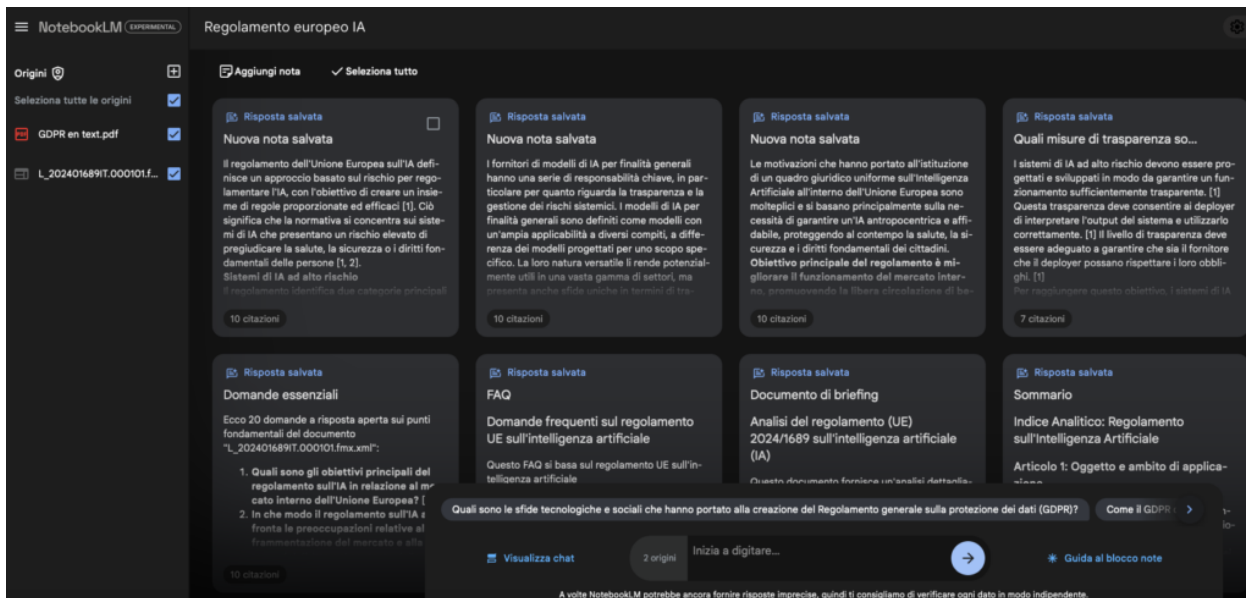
NotebookLM EXPERIMENTAL

Regolamento europeo IA

Origini

Seleziona tutte le origini

GDPR en text.pdf

L_202401689IT.000101.f...

Aggiungi nota

Seleziona tutto

Risposta salvata

Nuova nota salvata

Il regolamento dell'Unione Europea sull'IA definisce un approccio basato sul rischio per regolamentare l'IA, con l'obiettivo di creare un insieme di regole proporzionate ed efficaci [1]. Ciò significa che la normativa si concentra sui sistemi di IA che presentano un rischio elevato di pregiudicare la salute, la sicurezza o i diritti fondamentali delle persone [1, 2].

Sistemi di IA ad alto rischio

Il regolamento identifica due categorie principali

10 citazioni

Risposta salvata

Nuova nota salvata

I fornitori di modelli di IA per finalità generali hanno una serie di responsabilità chiave, in particolare per quanto riguarda la trasparenza e la gestione dei rischi sistemici. I modelli di IA per finalità generali sono definiti come modelli con un'ampia applicabilità a diversi compiti, a differenza dei modelli progettati per uno scopo specifico. La loro natura versatile li rende potenzialmente utili in una vasta gamma di settori, ma presenta anche sfide uniche in termini di tra-

10 citazioni

Risposta salvata

Nuova nota salvata

Le motivazioni che hanno portato all'istituzione di un quadro giuridico uniforme sull'Intelligenza Artificiale all'interno dell'Unione Europea sono molteplici e si basano principalmente sulla necessità di garantire un'IA antropocentrica e affidabile, proteggendo al contempo la salute, la sicurezza e i diritti fondamentali dei cittadini. Obiettivo principale del regolamento è migliorare il funzionamento del mercato interno, promuovendo la libera circolazione di be-

10 citazioni

Risposta salvata

Quali misure di trasparenza so...

I sistemi di IA ad alto rischio devono essere progettati e sviluppati in modo da garantire un funzionamento sufficientemente trasparente. [1] Questa trasparenza deve consentire ai deployer di interpretare l'output del sistema e utilizzarlo correttamente. [1] Il livello di trasparenza deve essere adeguato a garantire che sia il fornitore che il deployer possano rispettare i loro obblighi. [1]

Per raggiungere questo obiettivo, i sistemi di IA

7 citazioni

Risposta salvata

Domande essenziali

Ecco 20 domande a risposta aperta sui punti fondamentali del documento "L_202401689IT.000101.fmx.xml":

1. Quali sono gli obiettivi principali del regolamento sull'IA in relazione al mercato interno dell'Unione Europea? [
2. In che modo il regolamento sull'IA affronta le preoccupazioni relative al frammentazione del mercato e alla

10 citazioni

Risposta salvata

FAQ

Domande frequenti sul regolamento UE sull'intelligenza artificiale

Questo FAQ si basa sul regolamento UE sull'intelligenza artificiale

Risposta salvata

Documento di briefing

Analisi del regolamento (UE) 2024/1689 sull'intelligenza artificiale (IA)

Questo documento fornisce un'analisi dettaglia-

Risposta salvata

Sommario

Indice Analitico: Regolamento sull'Intelligenza Artificiale

Articolo 1: Oggetto e ambito di applicazione

Quali sono le sfide tecnologiche e sociali che hanno portato alla creazione del Regolamento generale sulla protezione dei dati (GDPR)?

Come il GDPR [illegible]

Visualizza chat

2 origini

Inizia a digitare...

Guida al blocco note

A volte NotebookLM potrebbe ancora fornire risposte imprecise, quindi ti consigliamo di verificare ogni dato in modo indipendente.